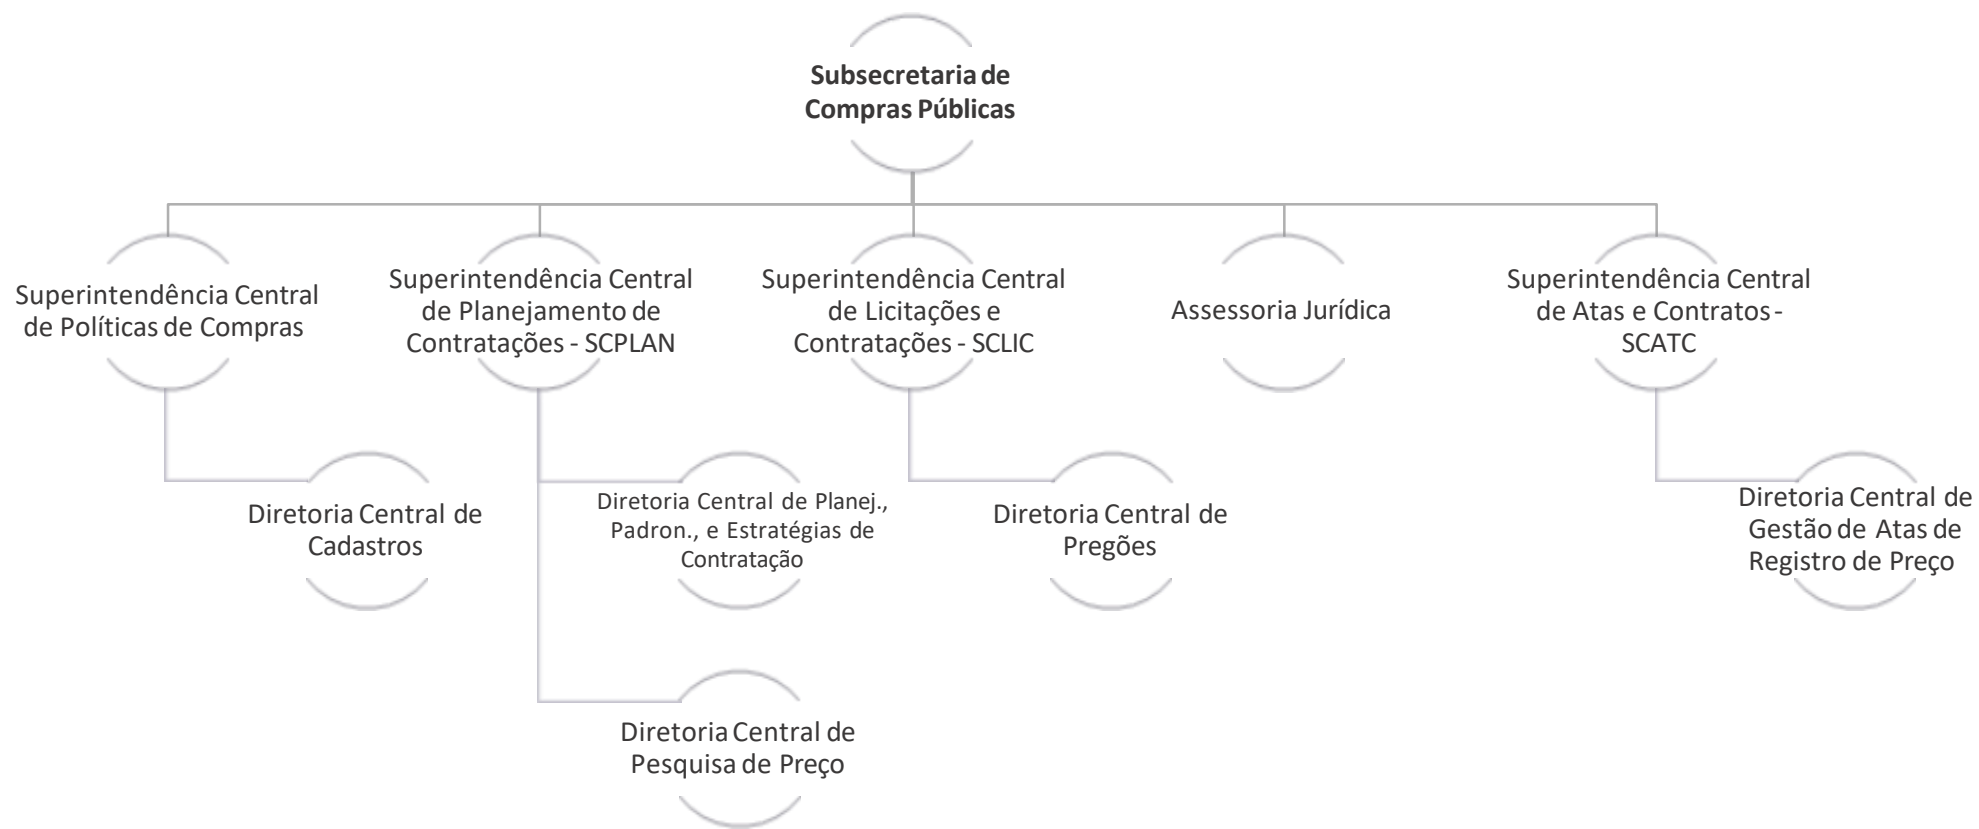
Subsecretaria de Compras Públicas

Superintendência Central de Políticas de Compras

Superintendência Central de Planejamento de Contratações - SCPLAN

Superintendência Central de Licitações e Contratações - SCLIC

Assessoria Jurídica

Superintendência Central de Atas e Contratos - SCATC

Diretoria Central de Cadastros

Diretoria Central de Planej., Padron., e Estratégias de Contratação

Diretoria Central de Pregões

Diretoria Central de Gestão de Atas de Registro de Preço

Diretoria Central de Pesquisa de Preço